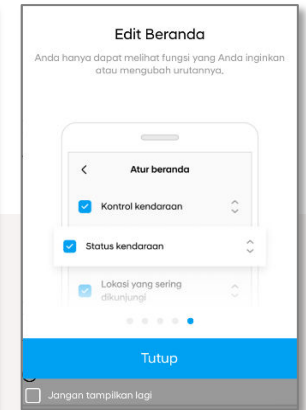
Edit Beranda

Anda hanya dapat melihat fungsi yang Anda inginkan atau mengubah urutannya,

Atur beranda

Kontrol kendaraan

Status kendaraan

Lokasi yang sering dikunjungi

Tutup

Jangan tampilkan lagi